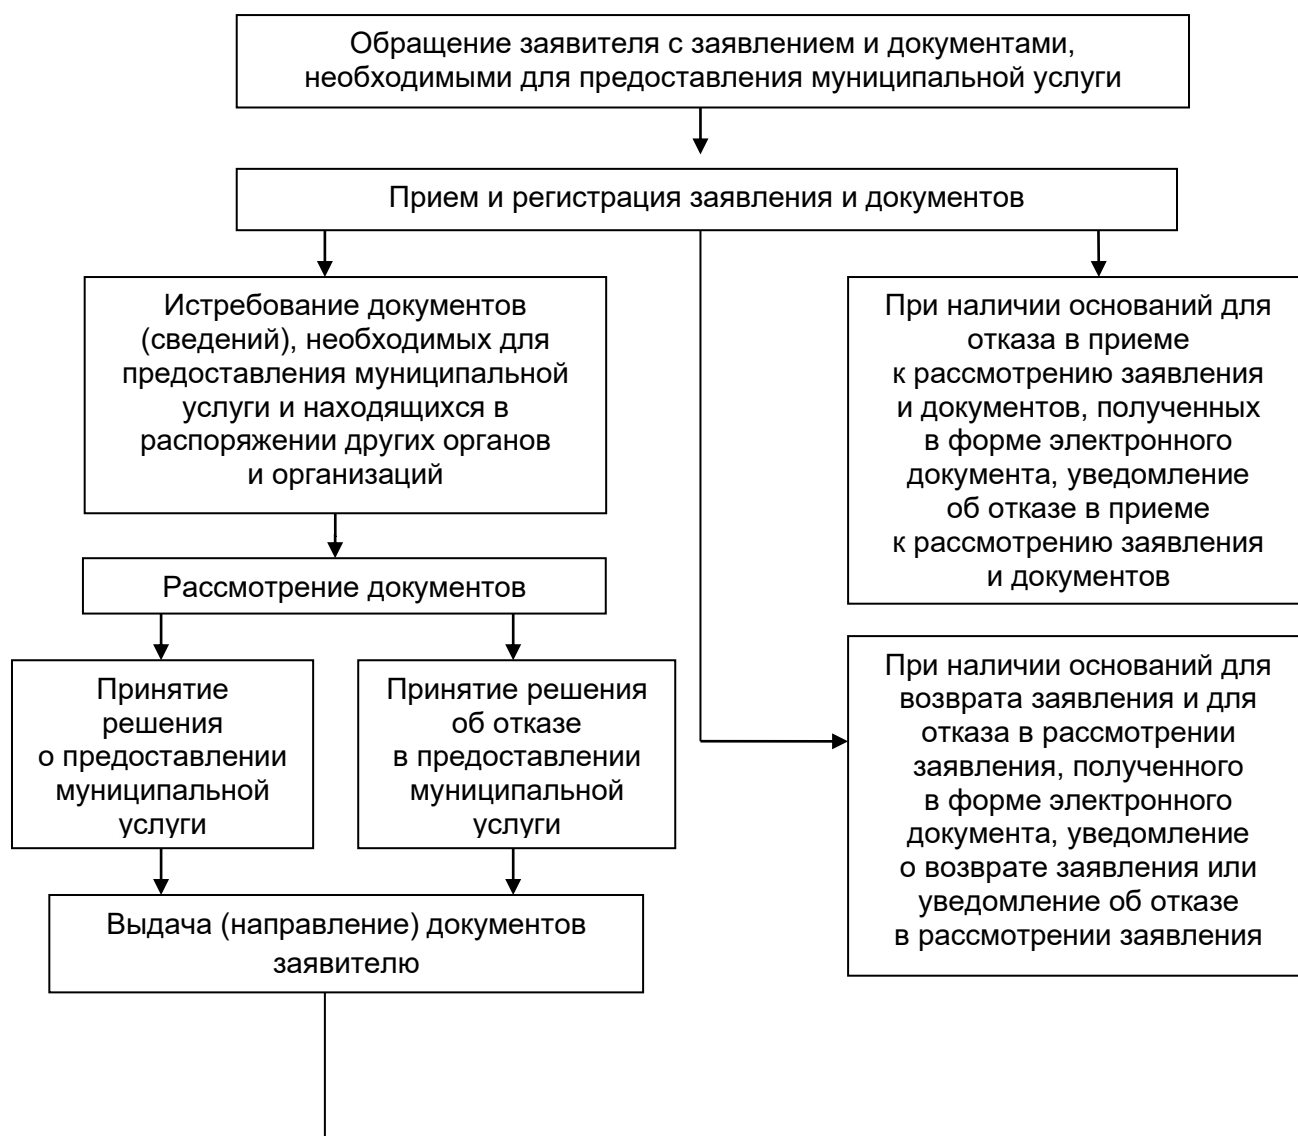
Обращение заявителя с заявлением и документами, необходимыми для предоставления муниципальной услуги

Прием и регистрация заявления и документов

Истребование документов (сведений), необходимых для предоставления муниципальной услуги и находящихся в распоряжении других органов и организаций

При наличии оснований для отказа в приеме к рассмотрению заявления и документов, полученных в форме электронного документа, уведомление об отказе в приеме к рассмотрению заявления и документов

Рассмотрение документов

Принятие решения о предоставлении муниципальной услуги

Принятие решения об отказе в предоставлении муниципальной услуги

При наличии оснований для возврата заявления и для отказа в рассмотрении заявления, полученного в форме электронного документа, уведомление о возврате заявления или уведомление об отказе в рассмотрении заявления

Выдача (направление) документов заявителю